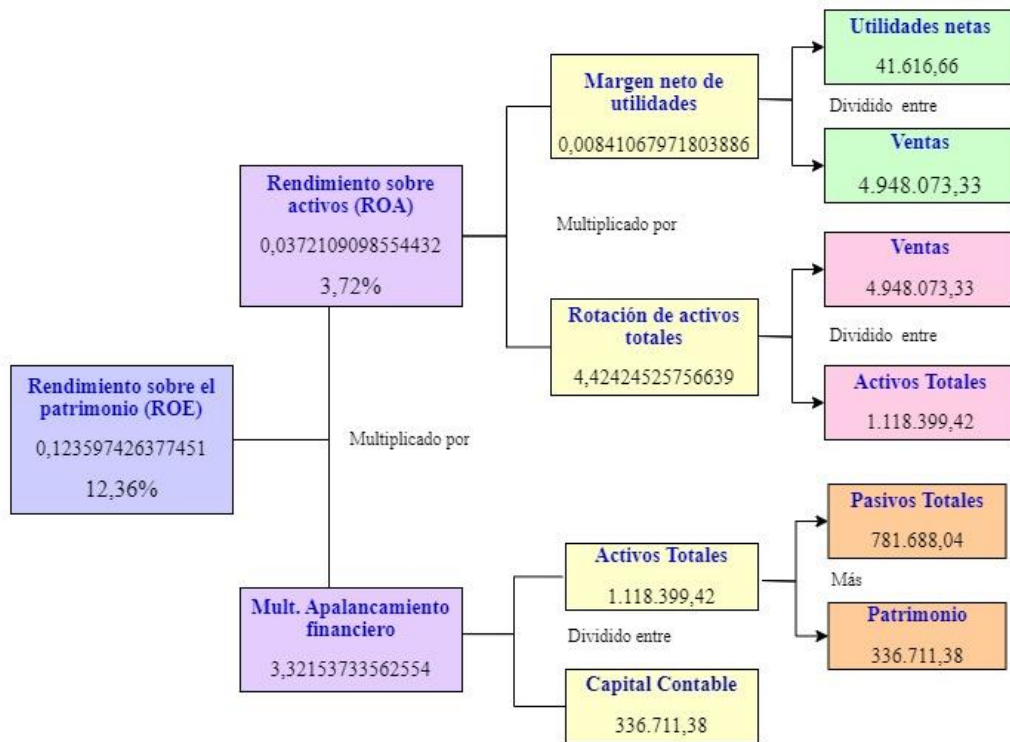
Rendimiento sobre el patrimonio (ROE)
0,123597426377451
12,36%

Multiplicado por

Rendimiento sobre activos (ROA)
0,0372109098554432
3,72%

Multiplicado por

Margen neto de utilidades
0,00841067971803886

Utilidades netas
41.616,66

Dividido entre

Ventas
4.948.073,33

Rotación de activos totales
4,42424525756639

Ventas
4.948.073,33

Dividido entre

Activos Totales
1.118.399,42

Mult. Apalancamiento financiero
3,32153733562554

Activos Totales
1.118.399,42

Dividido entre

Capital Contable
336.711,38

Pasivos Totales
781.688,04

Más

Patrimonio
336.711,38